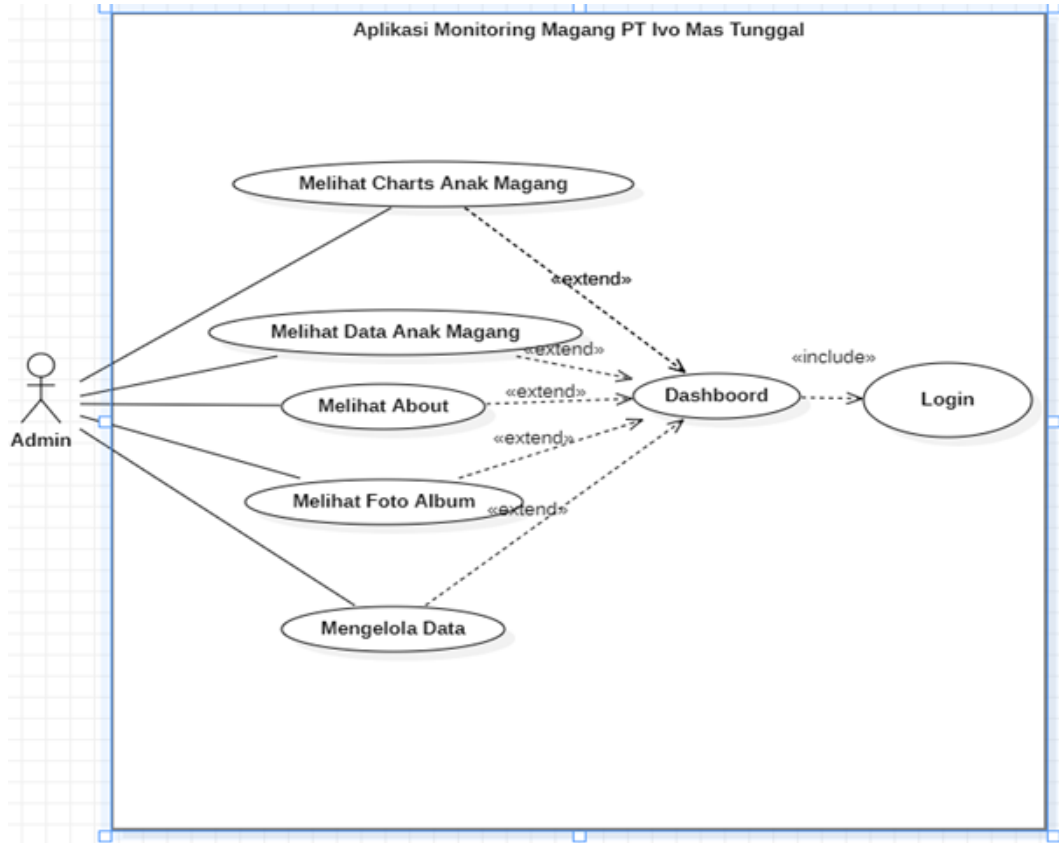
Aplikasi Monitoring Magang PT Ivo Mas Tunggal

Melihat Charts Anak Magang

«extend»

Melihat Data Anak Magang

«extend»

«include»

Admin

Melihat About

«extend»

Dashboord

Login

«extend»

Melihat Foto Album

«extend»

Mengelola Data